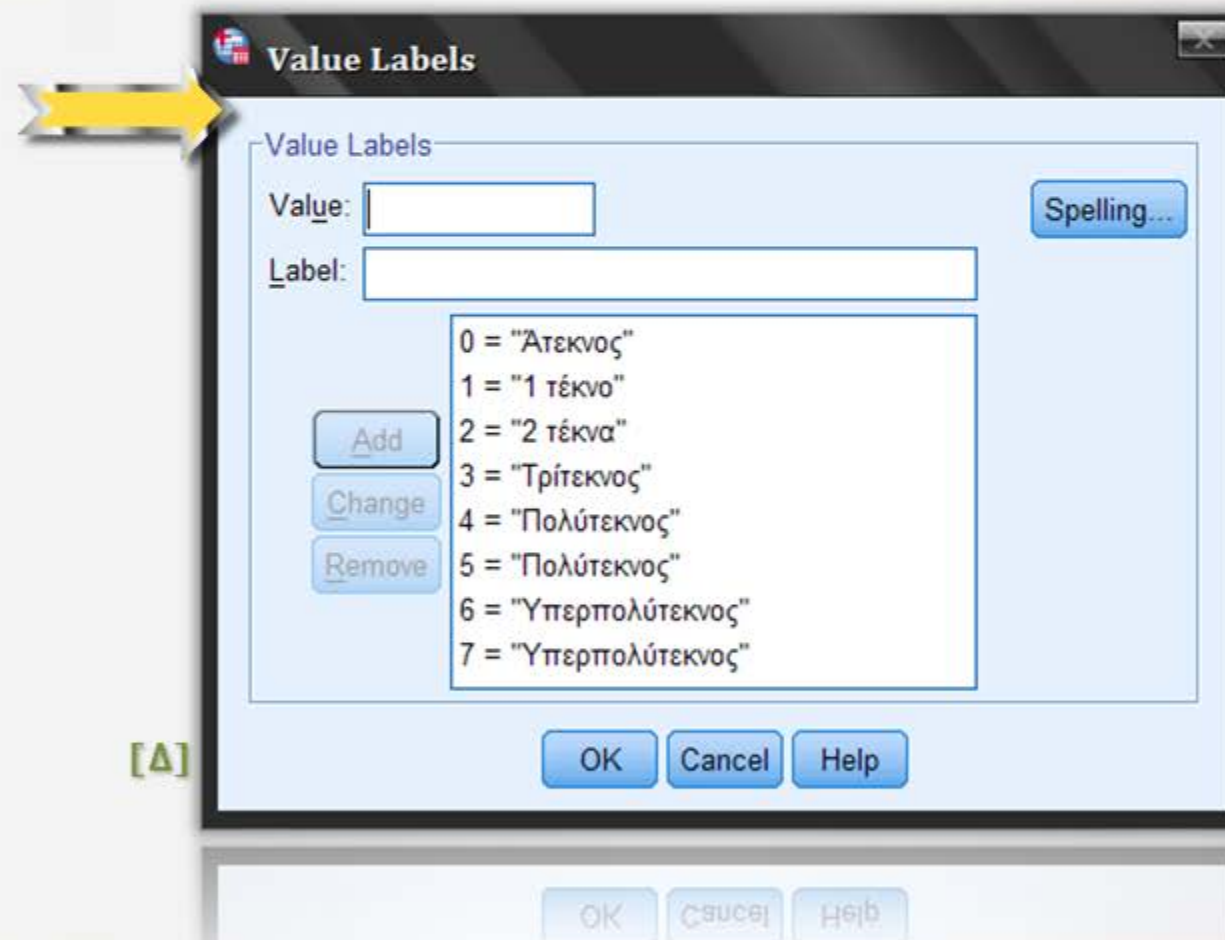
Value Labels

Value Labels

Value:

Spelling...

Label:

0 = "Άτεκνος"
1 = "1 τέκνο"
2 = "2 τέκνα"
3 = "Τρίτεκνος"
4 = "Πολύτεκνος"
5 = "Πολύτεκνος"
6 = "Υπερπολύτεκνος"
7 = "Υπερπολύτεκνος"

Add
Change
Remove

[Δ]

OK Cancel Help

OK Cancel Help